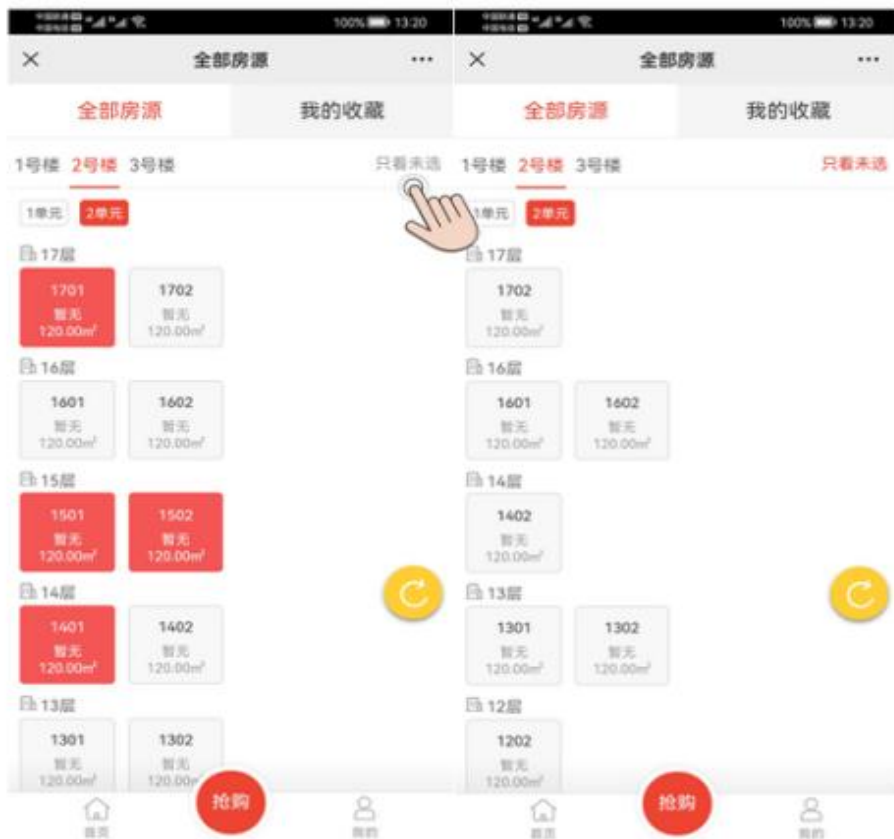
100% 13:20

× 全部房源 ···

全部房源 我的收藏

1号楼 2号楼 3号楼 只看未选

1单元 2单元

17层

1701 暂无 120.00m²

1702 暂无 120.00m²

16层

1601 暂无 120.00m²

1602 暂无 120.00m²

15层

1501 暂无 120.00m²

1502 暂无 120.00m²

14层

1401 暂无 120.00m²

1402 暂无 120.00m²

13层

1301 暂无 120.00m²

1302 暂无 120.00m²

首页 抢购 我的

100% 13:20

× 全部房源 ···

全部房源 我的收藏

1号楼 2号楼 3号楼 只看未选

1单元 2单元

17层

1702 暂无 120.00m²

16层

1601 暂无 120.00m²

1602 暂无 120.00m²

14层

1402 暂无 120.00m²

13层

1301 暂无 120.00m²

1302 暂无 120.00m²

12层

1202 暂无 120.00m²

首页 抢购 我的